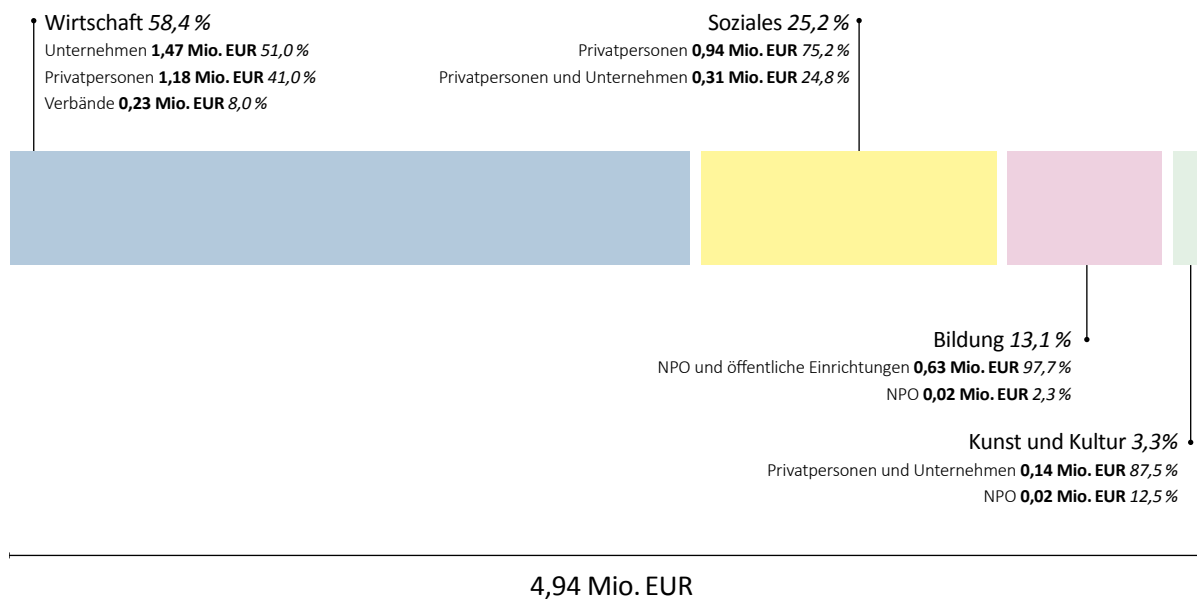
Wirtschaft *58,4 %*
Unternehmen **1,47 Mio. EUR** *51,0 %*
Privatpersonen **1,18 Mio. EUR** *41,0 %*
Verbände **0,23 Mio. EUR** *8,0 %*

Soziales *25,2 %*
Privatpersonen **0,94 Mio. EUR** *75,2 %*
Privatpersonen und Unternehmen **0,31 Mio. EUR** *24,8 %*

Bildung *13,1 %*
NPO und öffentliche Einrichtungen **0,63 Mio. EUR** *97,7 %*
NPO **0,02 Mio. EUR** *2,3 %*

Kunst und Kultur *3,3%*
Privatpersonen und Unternehmen **0,14 Mio. EUR** *87,5 %*
NPO **0,02 Mio. EUR** *12,5 %*

4,94 Mio. EUR